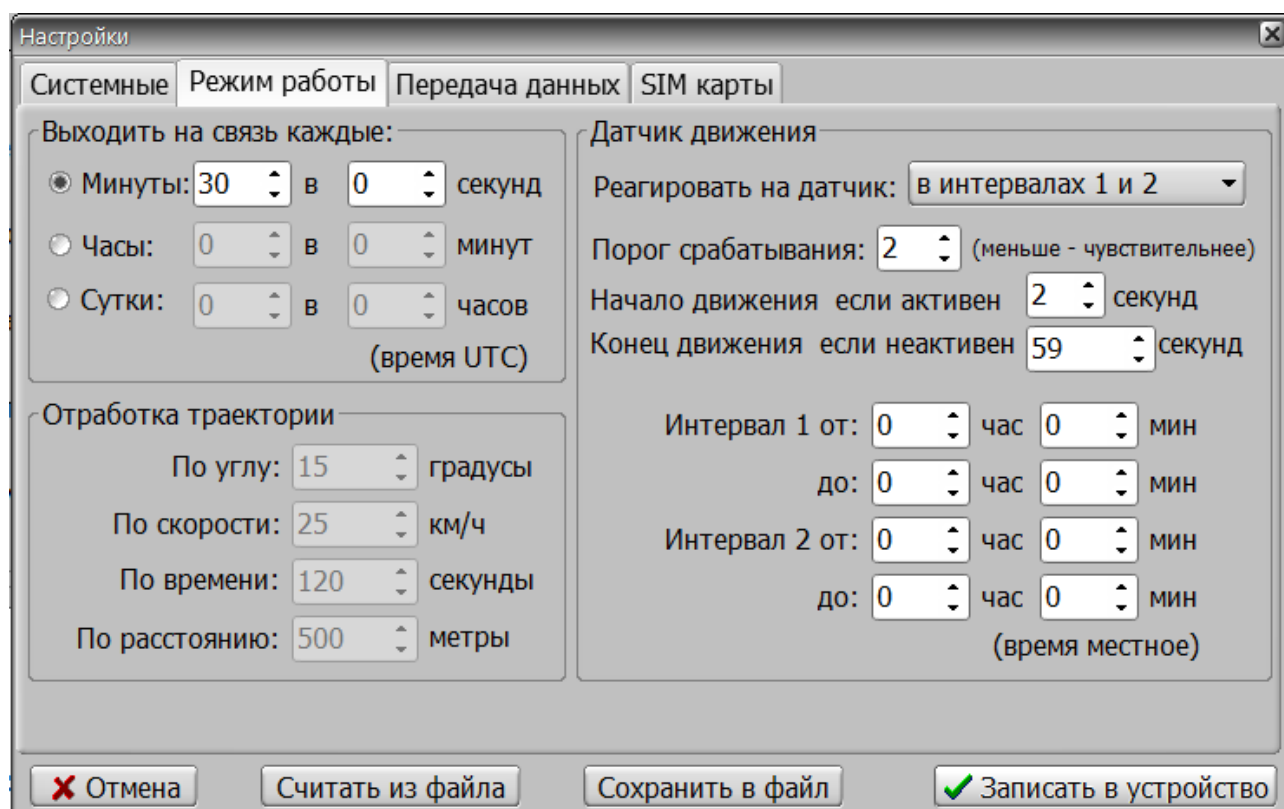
Настройки

Системные | Режим работы | Передача данных | SIM карты

Выходить на связь каждые:
Минуты: 30 в 0 секунд
Часы: 0 в 0 минут
Сутки: 0 в 0 часов
(время UTC)

Отработка траектории
По углу: 15 градусы
По скорости: 25 км/ч
По времени: 120 секунды
По расстоянию: 500 метры

Датчик движения
Реагировать на датчик: в интервалах 1 и 2
Порог срабатывания: 2 (меньше - чувствительнее)
Начало движения если активен 2 секунд
Конец движения если неактивен 59 секунд

Интервал 1 от: 0 час 0 мин
до: 0 час 0 мин
Интервал 2 от: 0 час 0 мин
до: 0 час 0 мин
(время местное)

Отмена | Считать из файла | Сохранить в файл | Записать в устройство